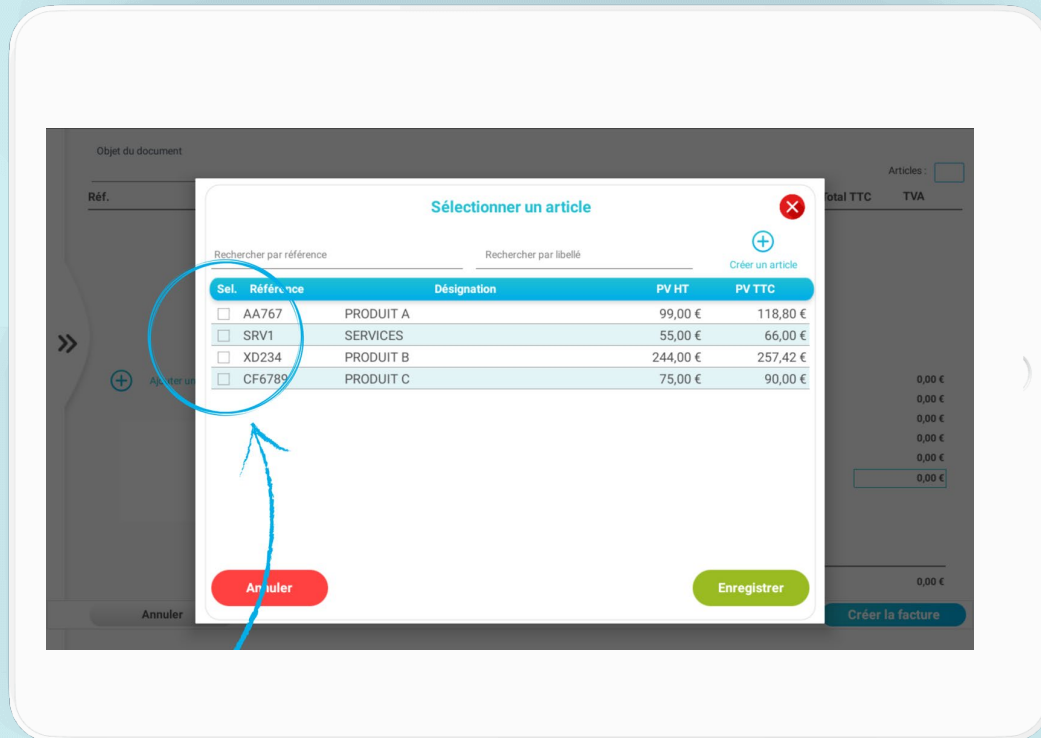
Objet du document

Articles :

Réf.

Total TTC

TVA

Sélectionner un article

Rechercher par référence

Rechercher par libellé

Créer un article

| Sel. | Référence | Désignation | PV HT | PV TTC |
|---|---|---|---|---|
| ☐ | AA767 | PRODUIT A | 99,00 € | 118,80 € |
| ☐ | SRV1 | SERVICES | 55,00 € | 66,00 € |
| ☐ | XD234 | PRODUIT B | 244,00 € | 257,42 € |
| ☐ | CF6789 | PRODUIT C | 75,00 € | 90,00 € |

Ajouter un

0,00 €
0,00 €
0,00 €
0,00 €
0,00 €
0,00 €

Annuler

Enregistrer

0,00 €

Annuler

Créer la facture